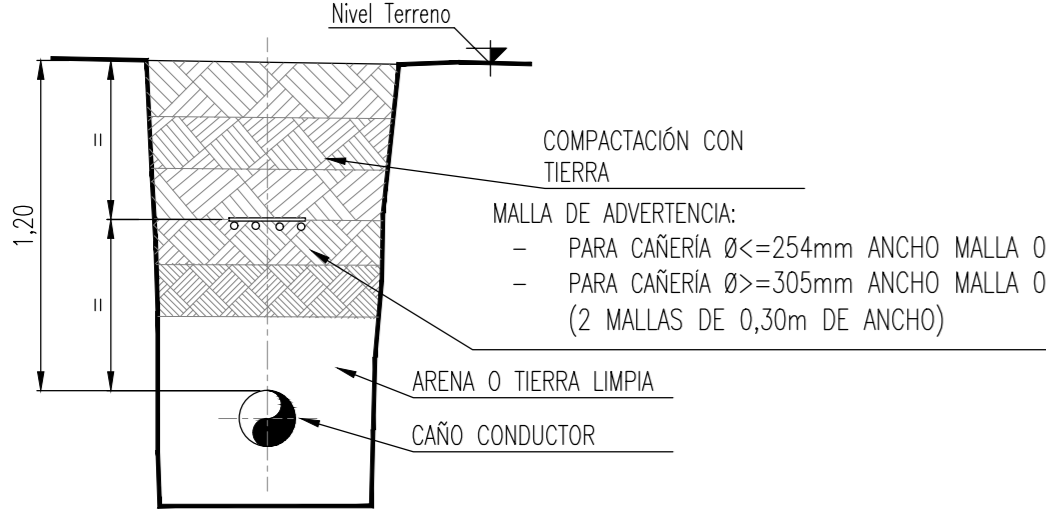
Nivel Terreno

1,20

=

=

COMPACTACIÓN CON TIERRA

MALLA DE ADVERTENCIA:
– PARA CAÑERÍA Ø<=254mm ANCHO MALLA 0
– PARA CAÑERÍA Ø>=305mm ANCHO MALLA 0
(2 MALLAS DE 0,30m DE ANCHO)

ARENA O TIERRA LIMPIA

CAÑO CONDUCTOR